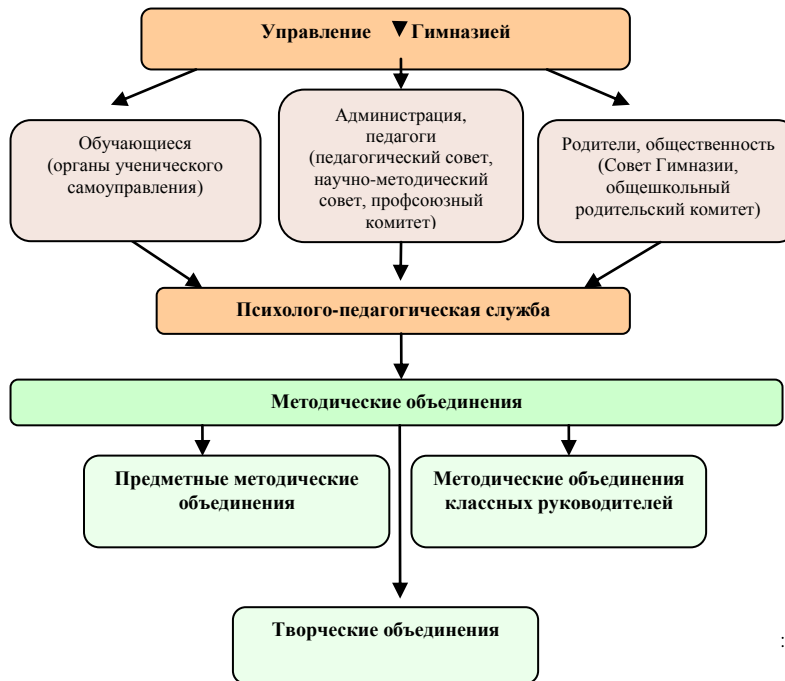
Управление Гимназией

Обучающиеся (органы ученического самоуправления)

Администрация, педагоги (педагогический совет, научно-методический совет, профсоюзный комитет)

Родители, общественность (Совет Гимназии, общешкольный родительский комитет)

Психолого-педагогическая служба

Методические объединения

Предметные методические объединения

Методические объединения классных руководителей

Творческие объединения